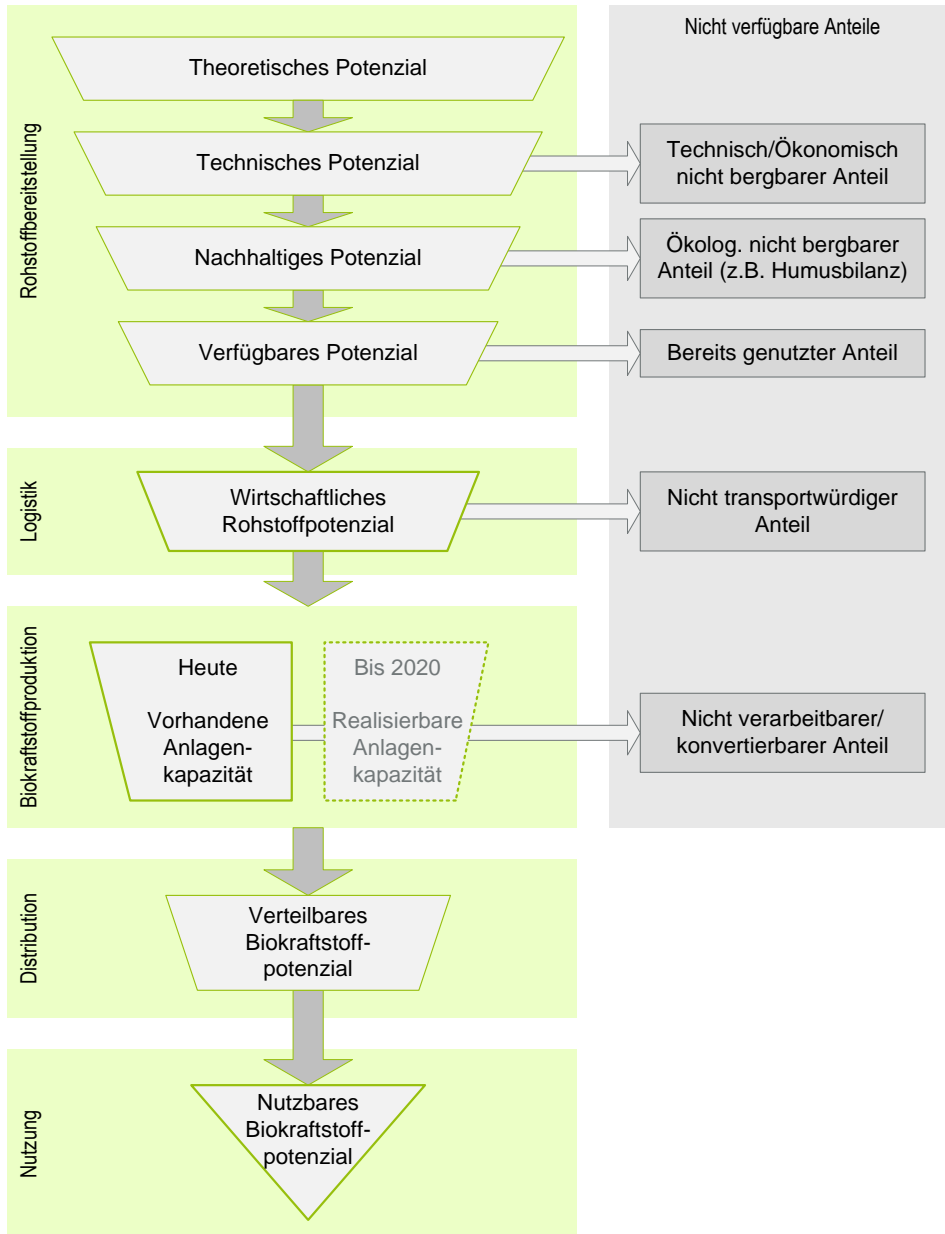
Nicht verfügbare Anteile

Rohstoffbereitstellung

Theoretisches Potenzial

Technisches Potenzial

Technisch/Ökonomisch nicht bergbarer Anteil

Nachhaltiges Potenzial

Ökolog. nicht bergbarer Anteil (z.B. Humusbilanz)

Verfügbares Potenzial

Bereits genutzter Anteil

Logistik

Wirtschaftliches Rohstoffpotenzial

Nicht transportwürdiger Anteil

Biokraftstoffproduktion

Heute

Vorhandene Anlagenkapazität

Bis 2020

Realisierbare Anlagenkapazität

Nicht verarbeitbarer/ konvertierbarer Anteil

Distribution

Verteilbares Biokraftstoffpotenzial

Nutzung

Nutzbares Biokraftstoffpotenzial